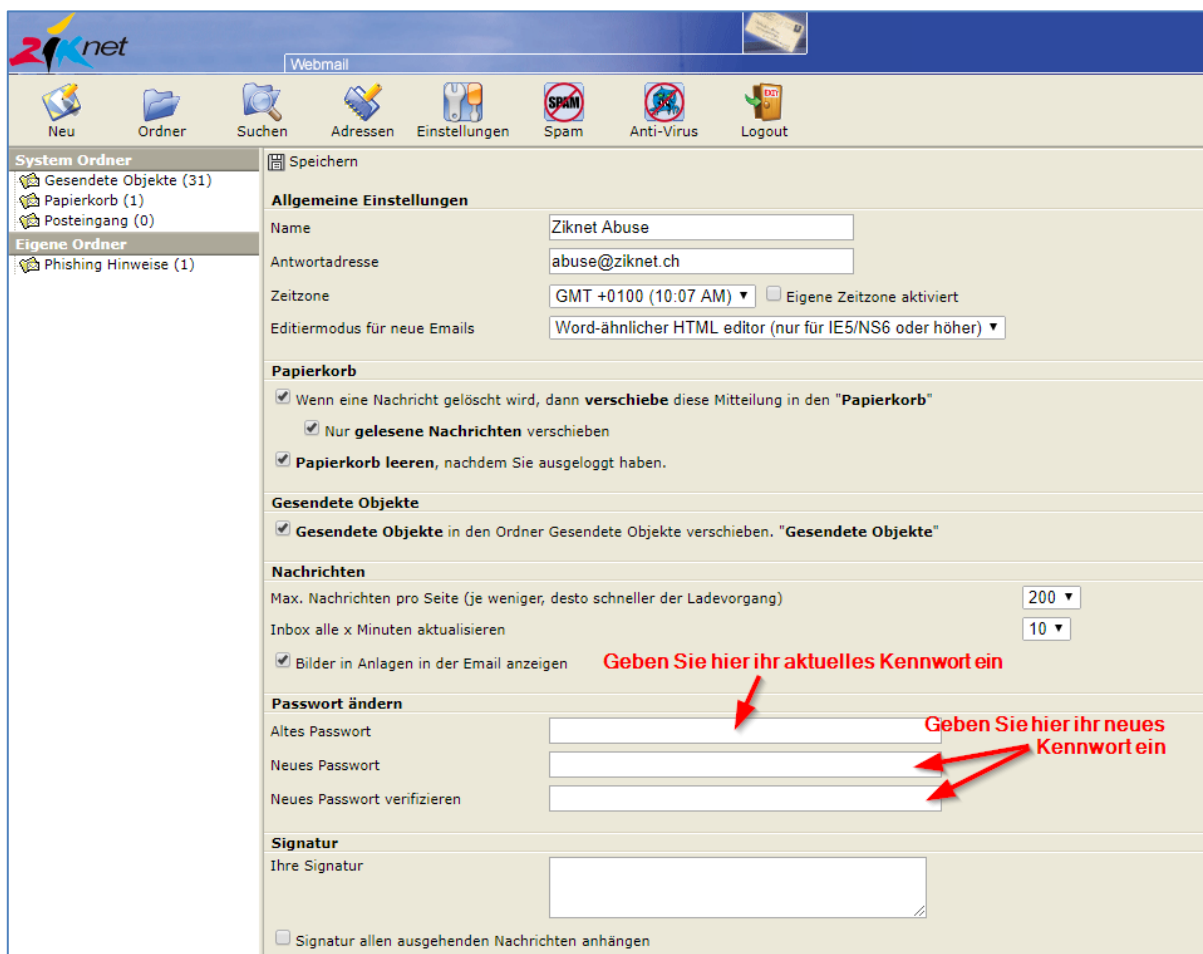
ziknet
Webmail

Neu Ordner Suchen Adressen Einstellungen Spam Anti-Virus Logout

System Ordner
Gesendete Objekte (31)
Papierkorb (1)
Posteingang (0)
Eigene Ordner
Phishing Hinweise (1)

Speichern

Allgemeine Einstellungen
Name: Ziknet Abuse
Antwortadresse: abuse@ziknet.ch
Zeitzone: GMT +0100 (10:07 AM) Eigene Zeitzone aktiviert
Editiermodus für neue Emails: Word-ähnlicher HTML editor (nur für IE5/NS6 oder höher)

Papierkorb
Wenn eine Nachricht gelöscht wird, dann verschiebe diese Mitteilung in den "Papierkorb"
Nur gelesene Nachrichten verschieben
Papierkorb leeren, nachdem Sie ausgeloggt haben.

Gesendete Objekte
Gesendete Objekte in den Ordner Gesendete Objekte verschieben. "Gesendete Objekte"

Nachrichten
Max. Nachrichten pro Seite (je weniger, desto schneller der Ladevorgang) 200
Inbox alle x Minuten aktualisieren 10
Bilder in Anlagen in der Email anzeigen

Geben Sie hier ihr aktuelles Kennwort ein

Passwort ändern
Altes Passwort
Neues Passwort
Neues Passwort verifizieren

Geben Sie hier ihr neues Kennwort ein

Signatur
Ihre Signatur
Signatur allen ausgehenden Nachrichten anhängen